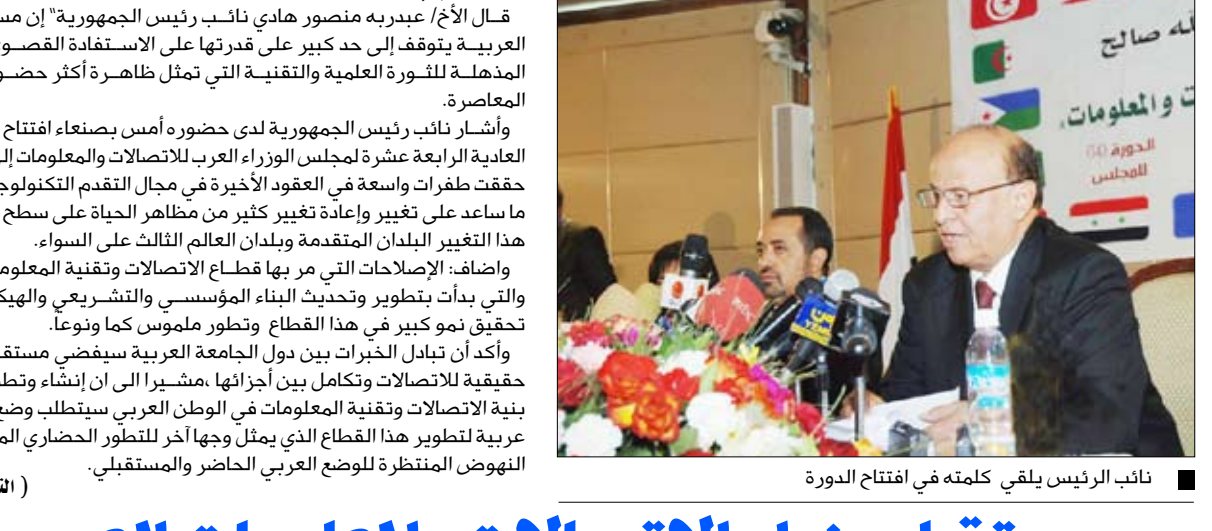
قـال الأخ/ عبدربه منصور هادي نائـب رئيس الجمهورية" إن مس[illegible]
العربيـة يتوقف إلى حد كبير على قدرتها على الاسـتفادة القصـو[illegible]
المذهلـة للثـورة العلمية والتقنيـة التي تمثل ظاهـرة أكثر حضـو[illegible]
المعاصرة.

وأشـار نائب رئيس الجمهورية لدى حضوره أمس بصنعاء افتتاح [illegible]
العادية الرابعة عشرة لمجلس الوزراء العرب للاتصالات والمعلومات إل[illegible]
حققت طفرات واسعة في العقود الأخيرة في مجال التقدم التكنولوج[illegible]
ما ساعد على تغيير وإعادة تغيير كثير من مظاهر الحياة على سطح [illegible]
هذا التغيير البلدان المتقدمة وبلدان العالم الثالث على السواء.

واضاف: الإصلاحات التي مر بها قطـاع الاتصالات وتقنية المعلوم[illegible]
والتي بدأت بتطوير وتحديث البناء المؤسسـي والتشـريعي والهيك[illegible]
تحقيق نمو كبير في هذا القطاع وتطور ملموس كما ونوعاً.

وأكد أن تبادل الخبرات بين دول الجامعة العربية سيفضي مستقب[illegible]
حقيقية للاتصالات وتكامل بين أجزائها ،مشـيرا الى ان إنشاء وتط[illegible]
بنية الاتصالات وتقنية المعلومات في الوطن العربي سيتطلب وضع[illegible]
عربية لتطوير هذا القطاع الذي يمثل وجها آخر للتطور الحضاري الم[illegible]
النهوض المنتظرة للوضع العربي الحاضر والمستقبلي.
( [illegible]

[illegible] صالح
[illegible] والمعلومات
الدورة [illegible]
للمجلس

نائب الرئيس يلقي كلمته في افتتاح الدورة